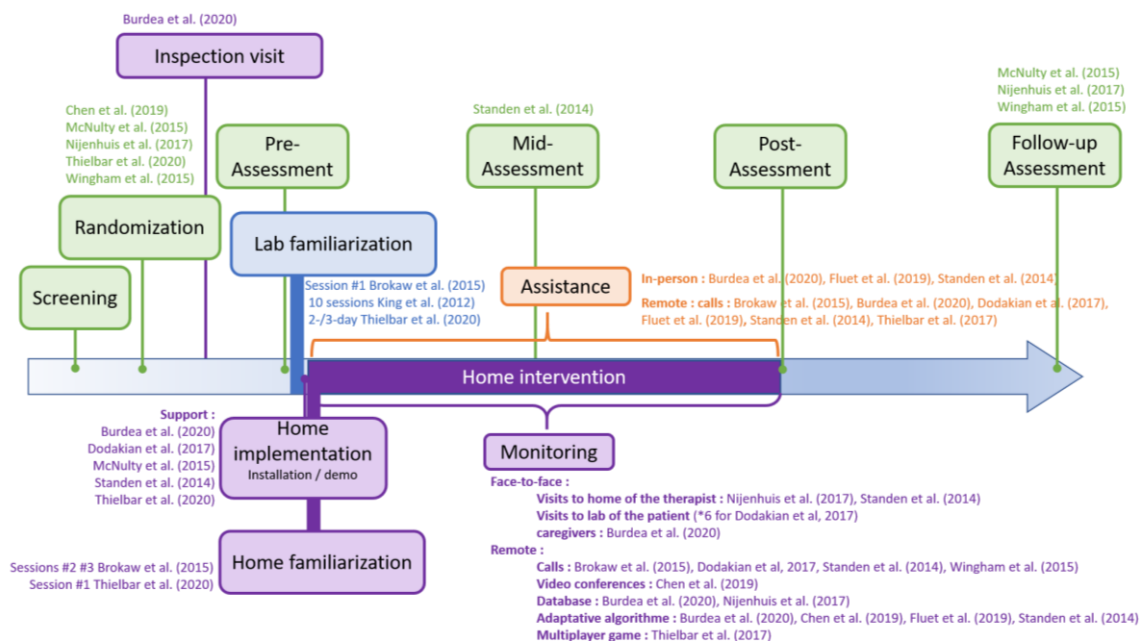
Burdea et al. (2020)

Inspection visit

Chen et al. (2019)
McNulty et al. (2015)
Nijenhuis et al. (2017)
Thielbar et al. (2020)
Wingham et al. (2015)

Randomization

Pre-Assessment

Screening

Lab familiarization

Session #1 Brokaw et al. (2015)
10 sessions King et al. (2012)
2-/3-day Thielbar et al. (2020)

Standen et al. (2014)

Mid-Assessment

Post-Assessment

McNulty et al. (2015)
Nijenhuis et al. (2017)
Wingham et al. (2015)

Follow-up Assessment

Assistance

In-person : Burdea et al. (2020), Fluet et al. (2019), Standen et al. (2014)
Remote : calls : Brokaw et al. (2015), Burdea et al. (2020), Dodakian et al. (2017), Fluet et al. (2019), Standen et al. (2014), Thielbar et al. (2017)

Home intervention

Support :
Burdea et al. (2020)
Dodakian et al. (2017)
McNulty et al. (2015)
Standen et al. (2014)
Thielbar et al. (2020)

Home implementation
Installation / demo

Monitoring

Face-to-face :
Visits to home of the therapist : Nijenhuis et al. (2017), Standen et al. (2014)
Visits to lab of the patient (*6 for Dodakian et al, 2017)
caregivers : Burdea et al. (2020)
Remote :
Calls : Brokaw et al. (2015), Dodakian et al, 2017, Standen et al. (2014), Wingham et al. (2015)
Video conferences : Chen et al. (2019)
Database : Burdea et al. (2020), Nijenhuis et al. (2017)
Adaptative algorithme : Burdea et al. (2020), Chen et al. (2019), Fluet et al. (2019), Standen et al. (2014)
Multiplayer game : Thielbar et al. (2017)

Sessions #2 #3 Brokaw et al. (2015)
Session #1 Thielbar et al. (2020)

Home familiarization